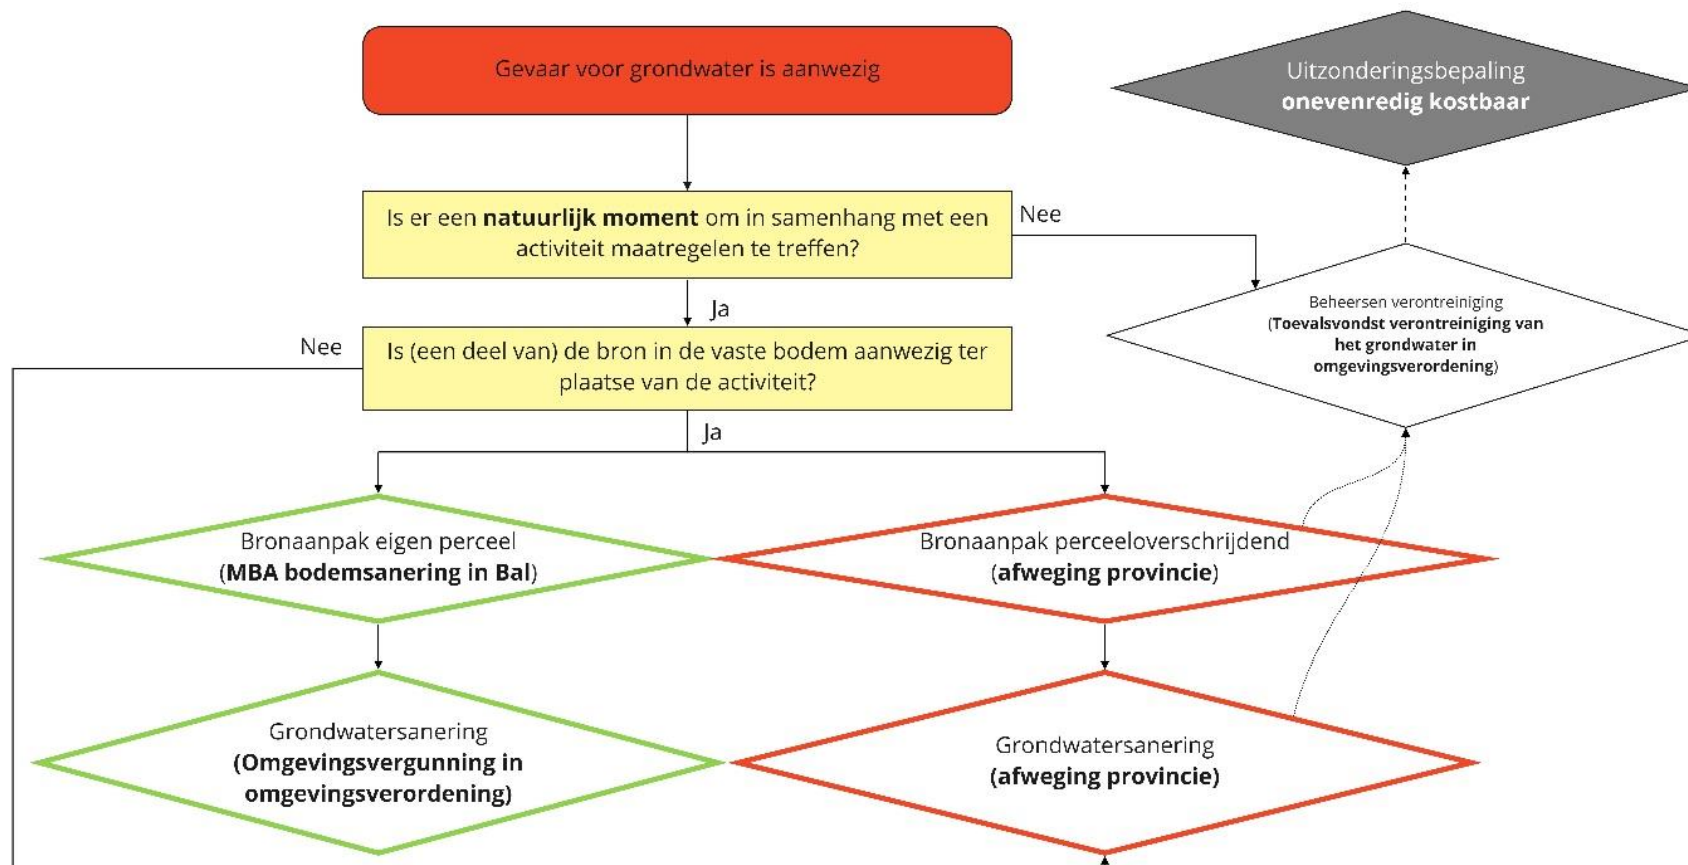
Gevaar voor grondwater is aanwezig

Uitzonderingsbepaling
**onevenredig kostbaar**

Is er een **natuurlijk moment** om in samenhang met een activiteit maatregelen te treffen?

Nee

Ja

Beheersen verontreiniging
(**Toevalsvondst verontreiniging van het grondwater in omgevingsverordening**)

Nee

Is (een deel van) de bron in de vaste bodem aanwezig ter plaatse van de activiteit?

Ja

Bronaanpak eigen perceel
(**MBA bodemsanering in Bal**)

Bronaanpak perceeloverschrijdend
(**afweging provincie**)

Grondwatersanering
**(Omgevingsvergunning in omgevingsverordening)**

Grondwatersanering
**(afweging provincie)**